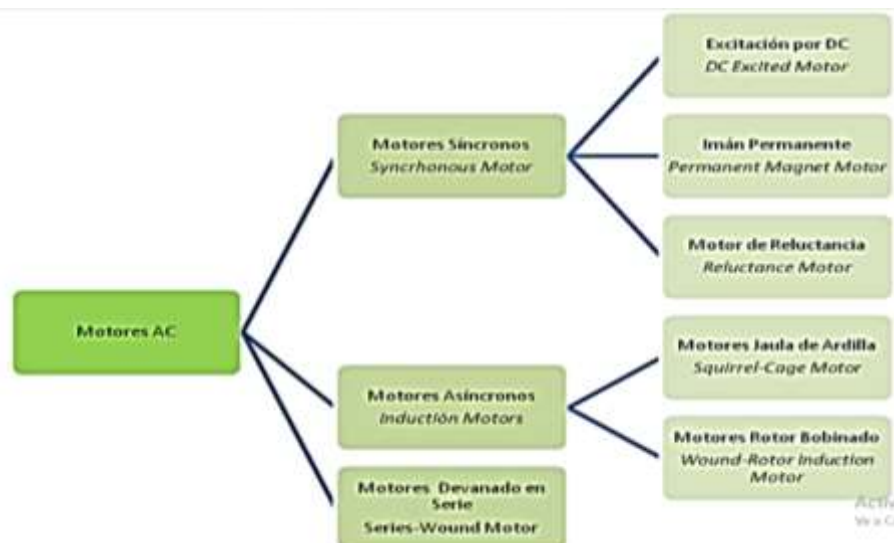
Motores AC

Motores Síncronos
Syncrhonous Motor

Excitación por DC
DC Excited Motor

Imán Permanente
Permanent Magnet Motor

Motor de Reluctancia
Reluctance Motor

Motores Asíncronos
Induction Motors

Motores Jaula de Ardilla
Squirrel-Cage Motor

Motores Rotor Bobinado
Wound-Rotor Induction Motor

Motores Devanado en Serie
Series-Wound Motor

Activ
Ve a C